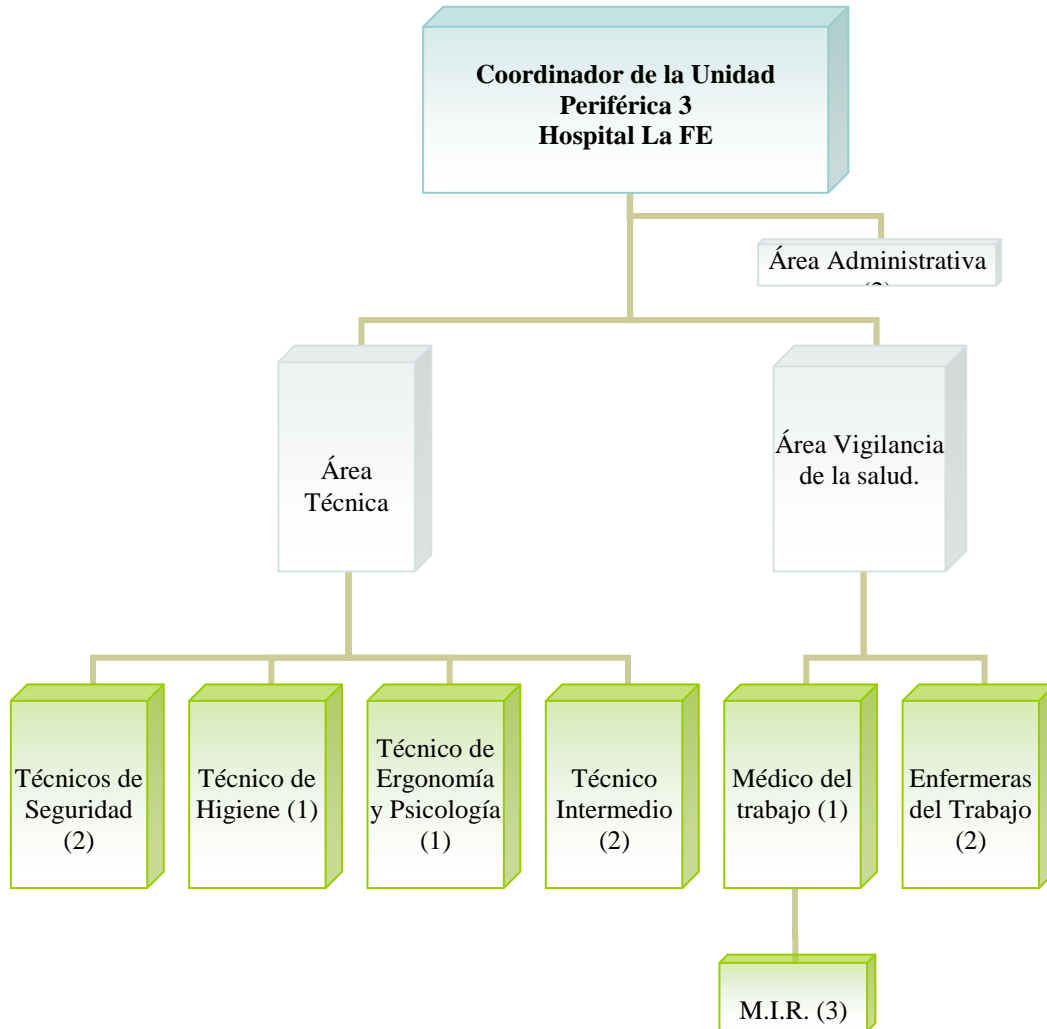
Coordinador de la Unidad Periférica 3 Hospital La FE

Área Administrativa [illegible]

Área Técnica

Área Vigilancia de la salud.

Técnicos de Seguridad (2)

Técnico de Higiene (1)

Técnico de Ergonomía y Psicología (1)

Técnico Intermedio (2)

Médico del trabajo (1)

Enfermeras del Trabajo (2)

M.I.R. (3)